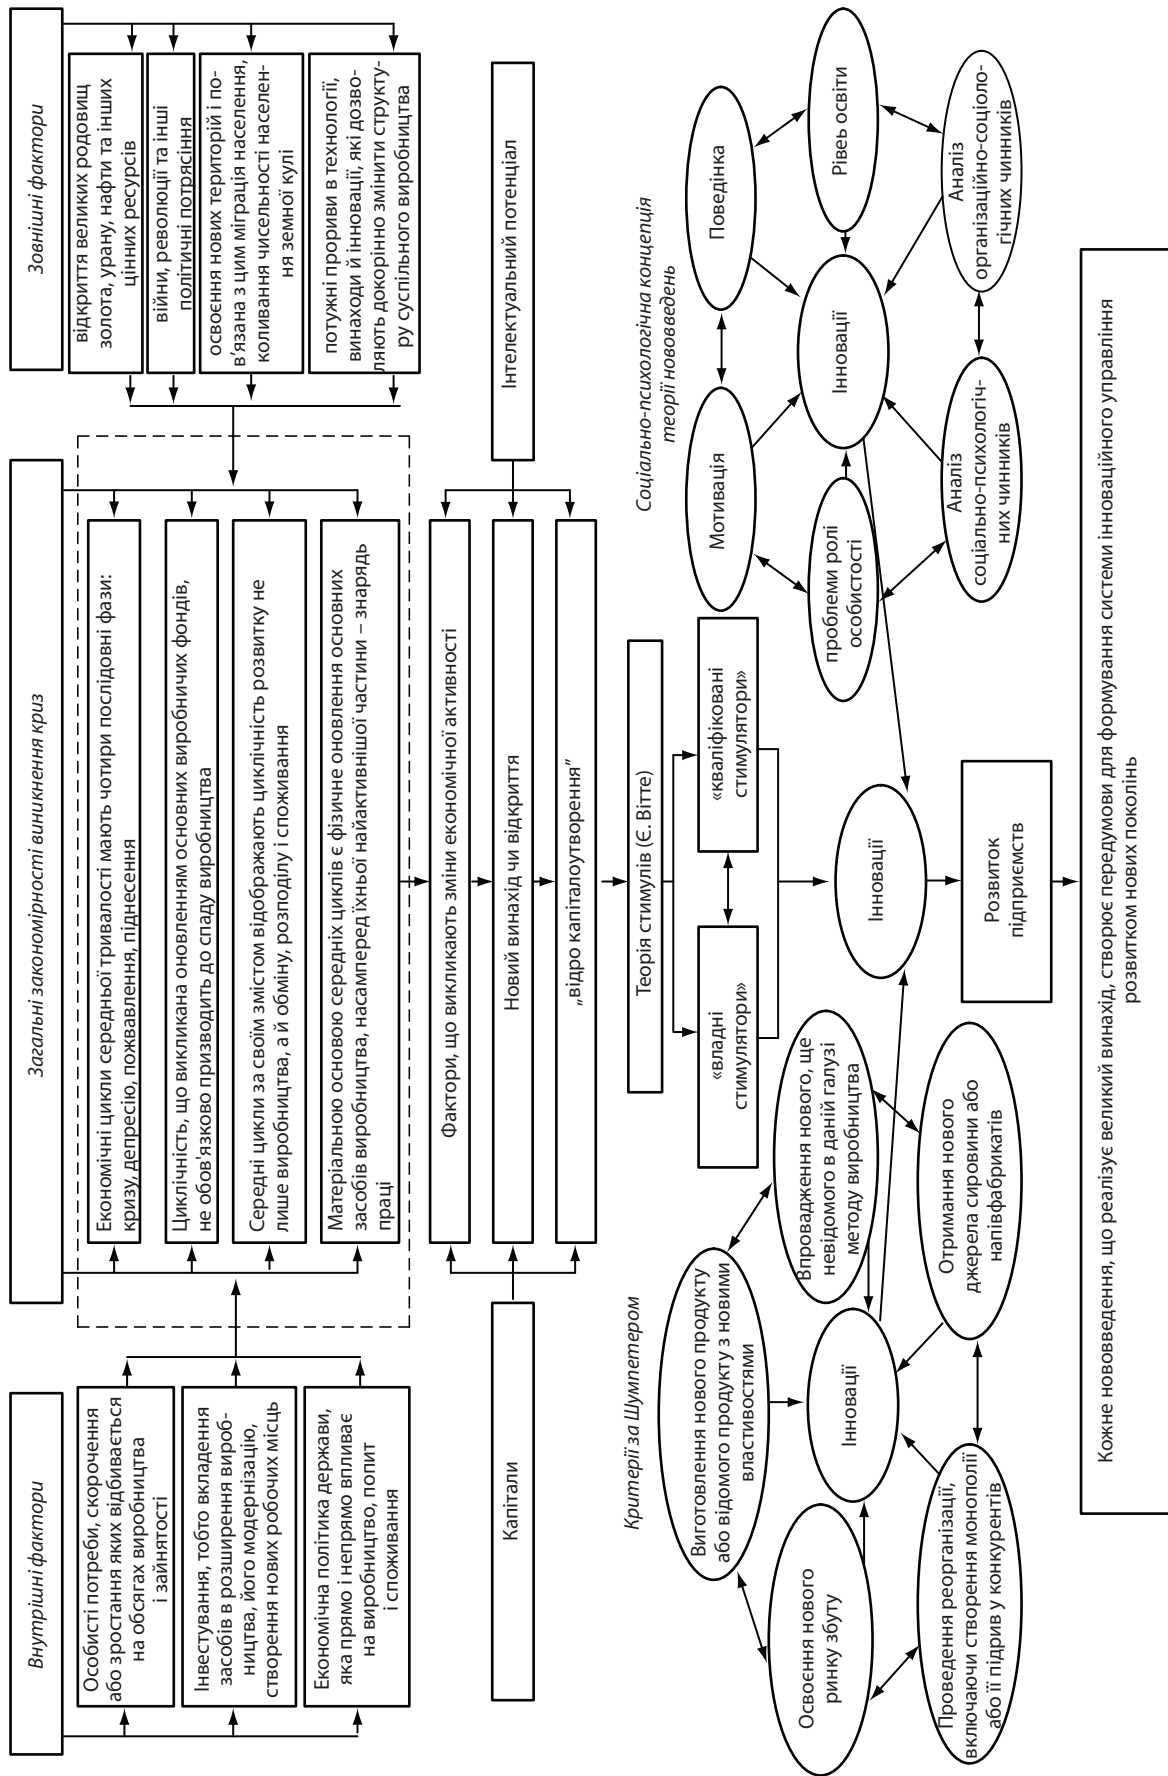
Зовнішні фактори

відкриття великих родовищ золота, урану, нафти та інших цінних ресурсів

війни, революції та інші політичні потрясіння

освоєння нових територій і пов'язана з цим міграція населення, коливання чисельності населення земної кулі

потужні прориви в технології, винаходи й інновації, які дозволяють докорінно змінити структуру суспільного виробництва

Інтелектуальний потенціал

Загальні закономірності виникнення криз

Економічні цикли середньої тривалості мають чотири послідовні фази: кризу, депресію, пожвавлення, піднесення

Циклічність, що викликана оновленням основних виробничих фондів, не обов'язково призводить до спаду виробництва

Середні цикли за своїм змістом відображають циклічність розвитку не лише виробництва, а й обміну, розподілу і споживання

Матеріальною основою середніх циклів є фізичне оновлення основних засобів виробництва, насамперед їхньої найактивнішої частини – знарядь праці

Фактори, що викликають зміни економічної активності

Новий винахід чи відкриття

„відро капіталоутворення"

Внутрішні фактори

Особисті потреби, скорочення або зростання яких відбивається на обсягах виробництва і зайнятості

Інвестування, тобто вкладення засобів в розширення виробництва, його модернізацію, створення нових робочих місць

Економічна політика держави, яка прямо і непрямо впливає на виробництво, попит і споживання

Капітали

Теорія стимулів (Є. Вітте)

«владні стимулятори»

«кваліфіковані стимулятори»

Соціально-психологічна концепція теорії нововведень

Поведінка

Рівень освіти

Мотивація

Інновації

Аналіз організаційно-соціологічних чинників

проблеми ролі особистості

Аналіз соціально-психологічних чинників

Інновації

Розвиток підприємств

Критерії за Шумпетером

Виготовлення нового продукту або відомого продукту з новими властивостями

Впровадження нового, ще невідомого в даній галузі методу виробництва

Освоєння нового ринку збуту

Інновації

Отримання нового джерела сировини або напівфабрикатів

Проведення реорганізації, включаючи створення монополії або її підрив у конкурентів

Кожне нововведення, що реалізує великий винахід, створює передумови для формування системи інноваційного управління розвитком нових поколінь